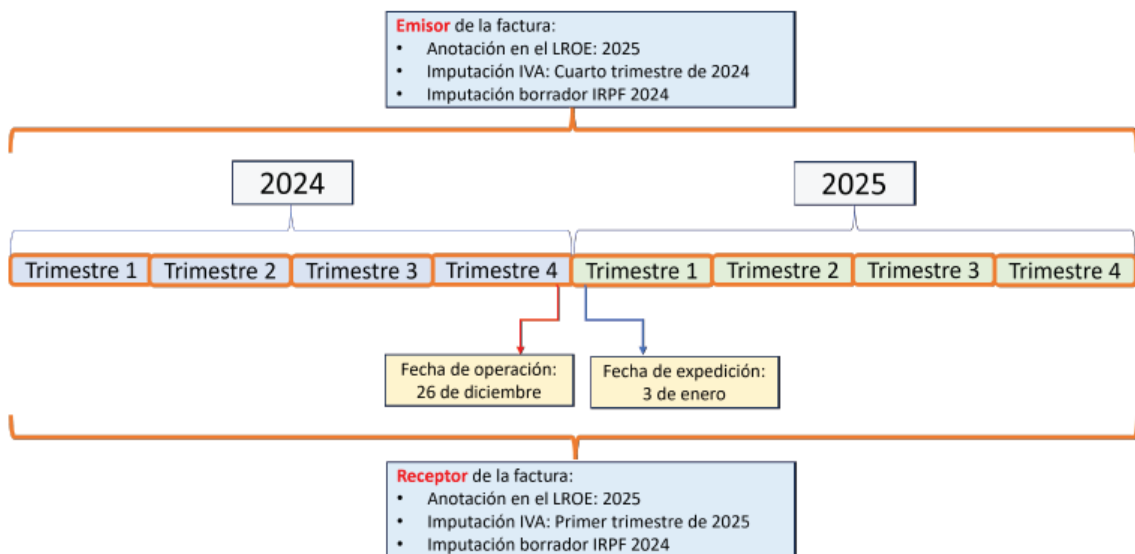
Emisor de la factura:
• Anotación en el LROE: 2025
• Imputación IVA: Cuarto trimestre de 2024
• Imputación borrador IRPF 2024

2024

2025

Trimestre 1 Trimestre 2 Trimestre 3 Trimestre 4 Trimestre 1 Trimestre 2 Trimestre 3 Trimestre 4

Fecha de operación: 26 de diciembre

Fecha de expedición: 3 de enero

Receptor de la factura:
• Anotación en el LROE: 2025
• Imputación IVA: Primer trimestre de 2025
• Imputación borrador IRPF 2024